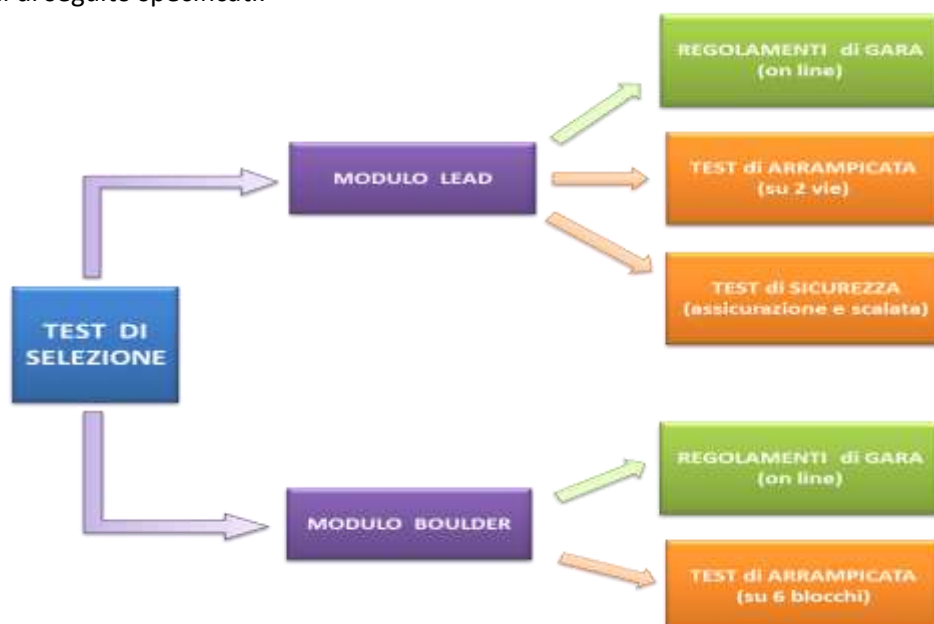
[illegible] di seguito specificati:

TEST DI SELEZIONE

MODULO LEAD

REGOLAMENTI di GARA (on line)

TEST di ARRAMPICATA (su 2 vie)

TEST di SICUREZZA (assicurazione e scalata)

MODULO BOULDER

REGOLAMENTI di GARA (on line)

TEST di ARRAMPICATA (su 6 blocchi)